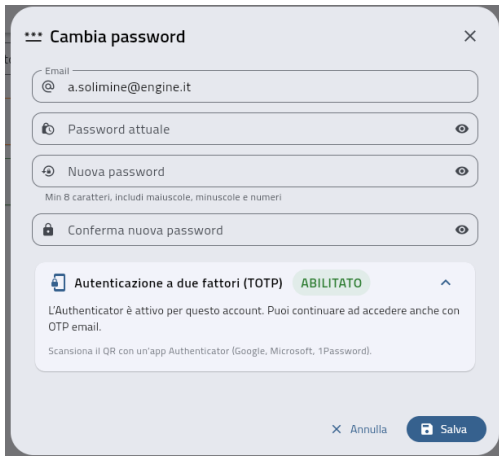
*** Cambia password ×

Email
@ a.solimine@engine.it

Password attuale

Nuova password

Min 8 caratteri, includi maiuscole, minuscole e numeri

Conferma nuova password

Autenticazione a due fattori (TOTP) ABILITATO

L'Authenticator è attivo per questo account. Puoi continuare ad accedere anche con OTP email.

Scansiona il QR con un'app Authenticator (Google, Microsoft, 1Password).

× Annulla Salva